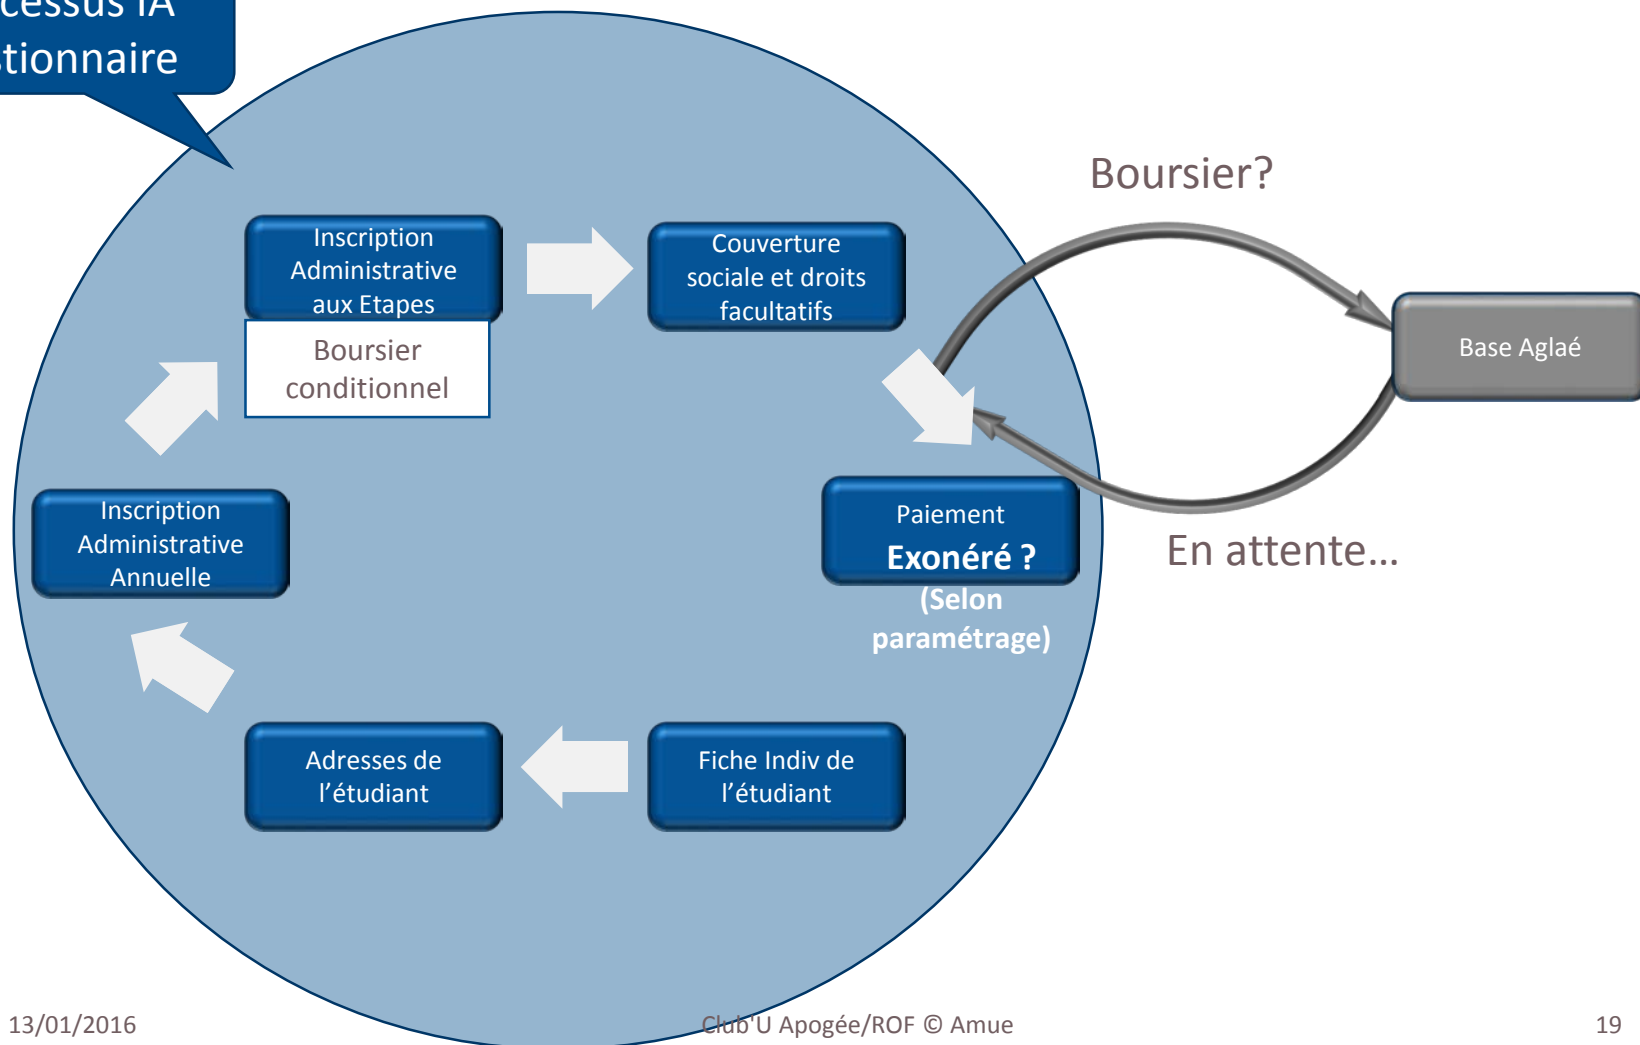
cessus IA
tionnaire

Boursier?

Inscription Administrative aux Etapes

Boursier conditionnel

Couverture sociale et droits facultatifs

Base Aglaé

Inscription Administrative Annuelle

Paiement
Exonéré ?
(Selon paramétrage)

En attente…

Adresses de l’étudiant

Fiche Indiv de l’étudiant

13/01/2016

Club'U Apogée/ROF © Amue

19